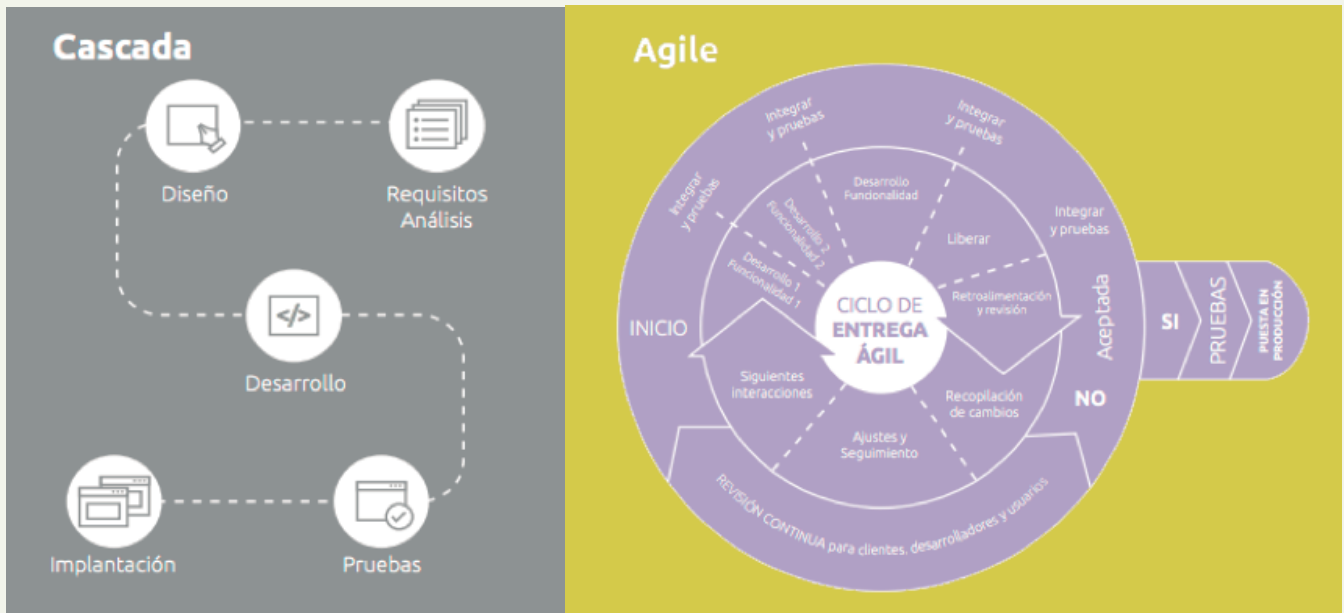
Cascada

Diseño

Requisitos
Análisis

</>

Desarrollo

Implantación

Pruebas

Agile

Integrar
y pruebas

Integrar
y pruebas

Integrar
y pruebas

Integrar
y pruebas

Desarrollo
Funcionalidad

Desarrollo 2
Funcionalidad 2

Desarrollo 1
Funcionalidad 1

Liberar

Retroalimentación
y revisión

CICLO DE
ENTREGA
ÁGIL

INICIO

Aceptada

SI

PRUEBAS

PUESTA EN
PRODUCCIÓN

NO

Siguientes
interacciones

Recopilación
de cambios

Ajustes y
Seguimiento

REVISIÓN CONTINUA para clientes, desarrolladores y usuarios